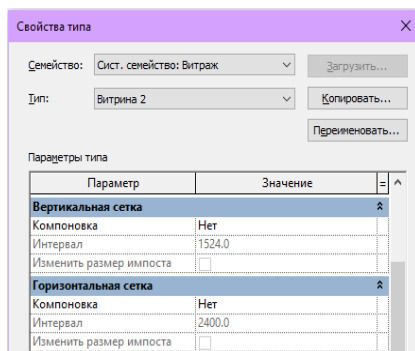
Свойства типа

Семейство: Сист. семейство: Витраж
Загрузить...

Тип: Витрина 2
Копировать...

Переименовать...

Параметры типа

| Параметр | Значение | = |
|---|---|---|
| Вертикальная сетка | | |
| Компоновка | Нет | |
| Интервал | 1524.0 | |
| Изменить размер импоста | | |
| Горизонтальная сетка | | |
| Компоновка | Нет | |
| Интервал | 2400.0 | |
| Изменить размер импоста | | |